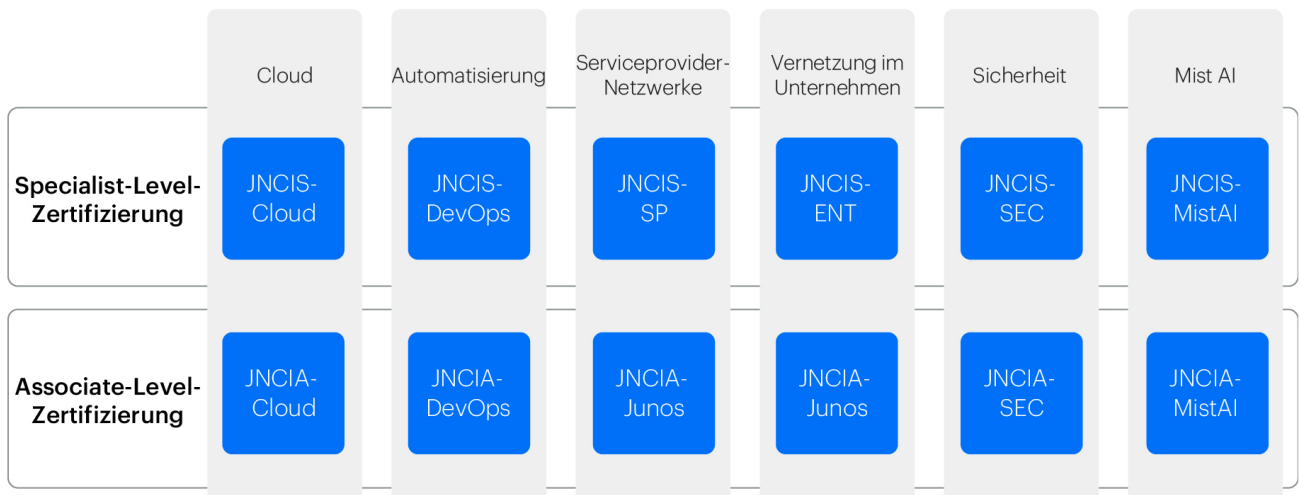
|  | Cloud | Automatisierung | Serviceprovider-Netzwerke | Vernetzung im Unternehmen | Sicherheit | Mist AI |
|---|---|---|---|---|---|---|
| Specialist-Level-Zertifizierung | JNCIS-Cloud | JNCIS-DevOps | JNCIS-SP | JNCIS-ENT | JNCIS-SEC | JNCIS-MistAI |
| Associate-Level-Zertifizierung | JNCIA-Cloud | JNCIA-DevOps | JNCIA-Junos | JNCIA-Junos | JNCIA-SEC | JNCIA-MistAI |